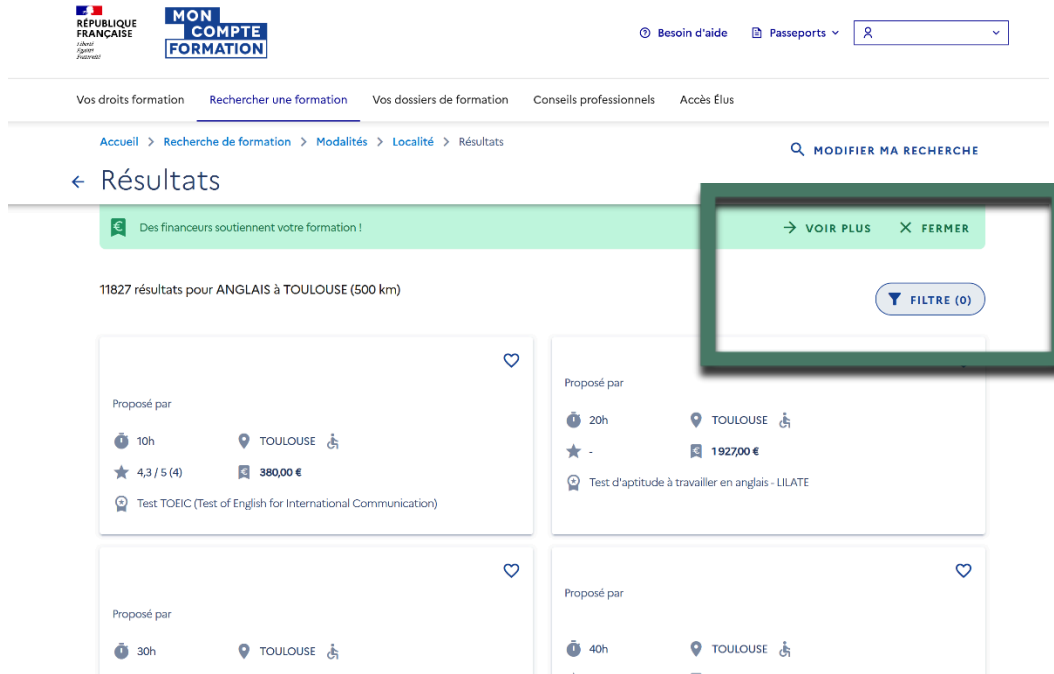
RÉPUBLIQUE FRANÇAISE
Liberté Égalité Fraternité

MON COMPTE FORMATION

Besoin d'aide
Passeports

Vos droits formation
Rechercher une formation
Vos dossiers de formation
Conseils professionnels
Accès Élus

Accueil > Recherche de formation > Modalités > Localité > Résultats

MODIFIER MA RECHERCHE

← Résultats

Des financeurs soutiennent votre formation !
→ VOIR PLUS
✕ FERMER

11827 résultats pour ANGLAIS à TOULOUSE (500 km)

FILTRE (0)

Proposé par
10h
TOULOUSE
4,3 / 5 (4)
380,00 €
Test TOEIC (Test of English for International Communication)

Proposé par
20h
TOULOUSE
-
1 927,00 €
Test d'aptitude à travailler en anglais - LILATE

Proposé par
30h
TOULOUSE

Proposé par
40h
TOULOUSE